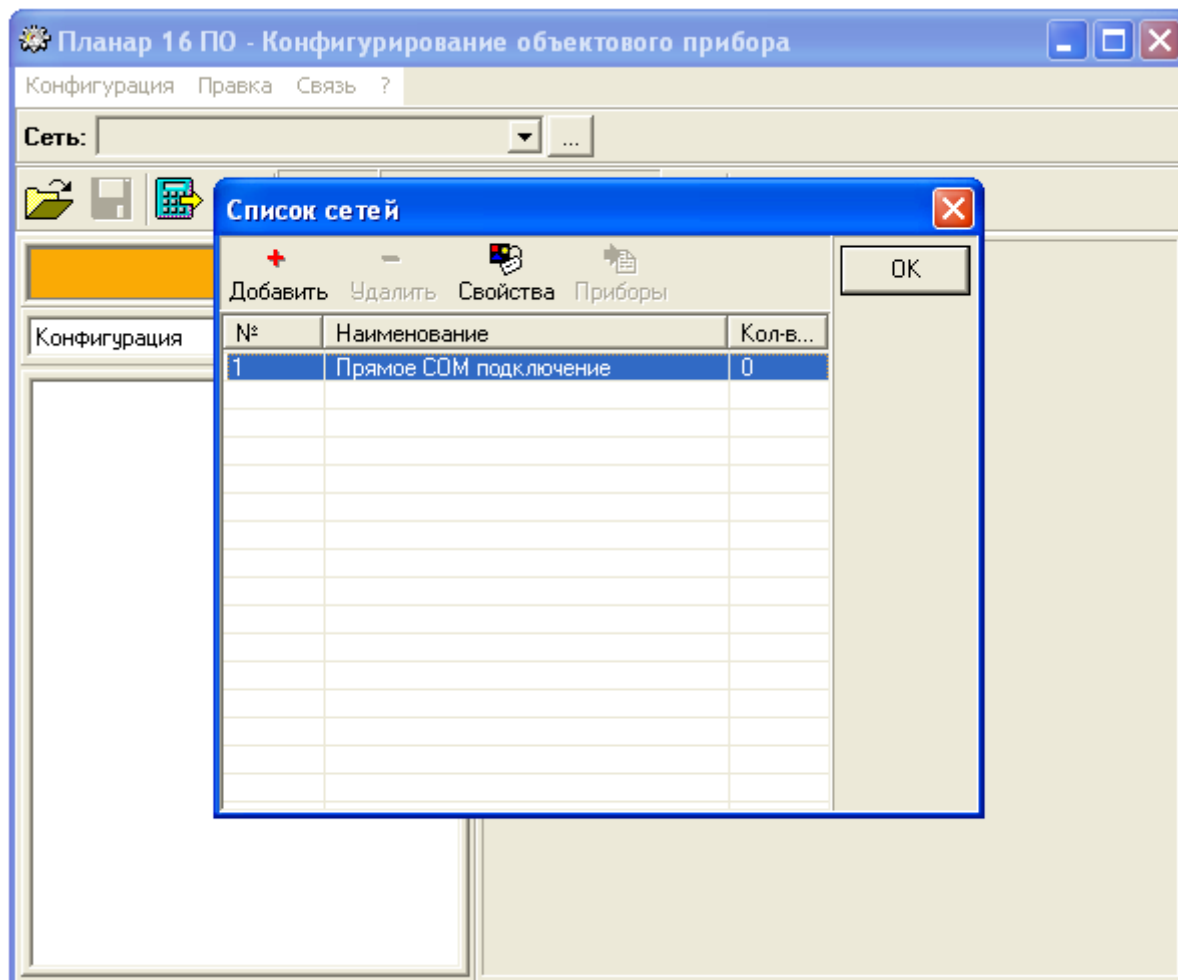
Планар 16 ПО - Конфигурирование объектового прибора

Конфигурация Правка Связь ?

Сеть:

...

Конфигурация

Список сетей

Добавить Удалить Свойства Приборы

OK

| № | Наименование | Кол-в... |
|---|---|---|
| 1 | Прямое COM подключение | 0 |